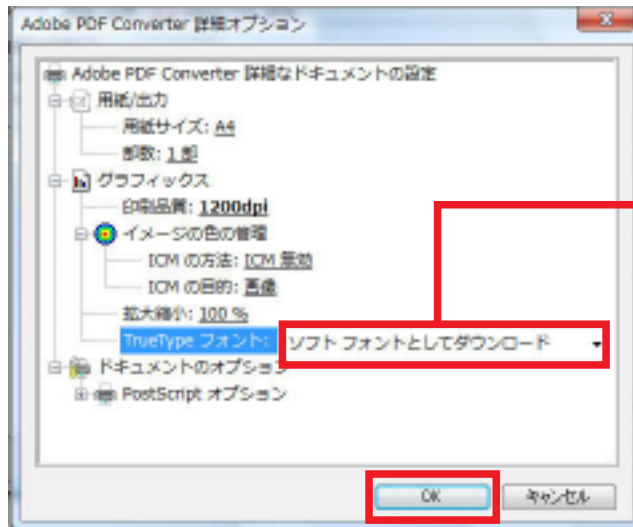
Adobe PDF Converter 詳細オプション

Adobe PDF Converter 詳細なドキュメントの設定
用紙/出力
用紙サイズ: A4
部数: 1 部
グラフィックス
印刷品質: 1200dpi
イメージの色の管理
ICM の方法: ICM 無効
ICM の目的: 画像
拡大縮小: 100 %
TrueType フォント: ソフト フォントとしてダウンロード
ドキュメントのオプション
PostScript オプション

OK
キャンセル